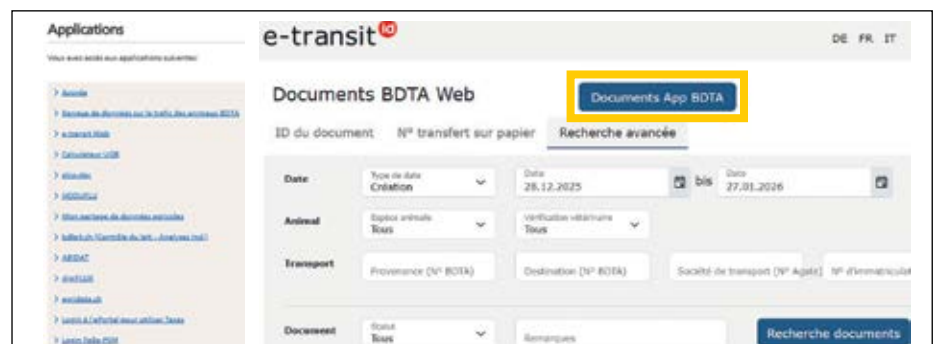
Applications

Vous avez accès aux applications suivantes:

> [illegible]
> Banque de données sur le trafic des animaux BDTA
> e-transit Web
> Calculateur UGB
> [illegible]
> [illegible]
> Mon portail de données agricoles
> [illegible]
> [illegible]
> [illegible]
> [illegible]
> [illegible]
> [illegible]

e-transit

DE FR IT

Documents BDTA Web

Documents App BDTA

ID du document N° transfert sur papier Recherche avancée

Date Type de date Création Date 28.12.2025 bis Date 27.01.2026

Animal Espèce animale Tous Vérification vétérinaire Tous

Transport Provenance (N° BDTA) Destination (N° BDTA) Société de transport (N° Agate) N° d'immatriculat

Document Status Tous Remarques Recherche documents